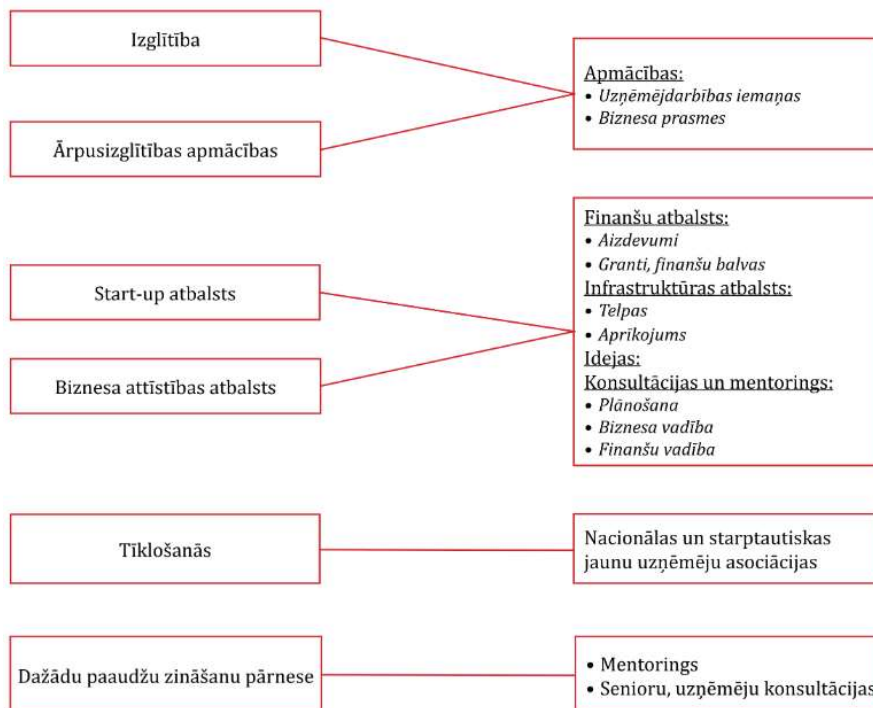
Izglītība

Ārpusizglītības apmācības

Apmācības:
• Uzņēmējdarbības iemaņas
• Biznesa prasmes

Start-up atbalsts

Biznesa attīstības atbalsts

Finanšu atbalsts:
• Aizdevumi
• Granti, finanšu balvas
Infrastruktūras atbalsts:
• Telpas
• Aprīkojums
Idejas:
Konsultācijas un mentorings:
• Plānošana
• Biznesa vadība
• Finanšu vadība

Tīklošanās

Nacionālas un starptautiskas jaunu uzņēmēju asociācijas

Dažādu paaudžu zināšanu pārnese

• Mentorings
• Senioru, uzņēmēju konsultācijas